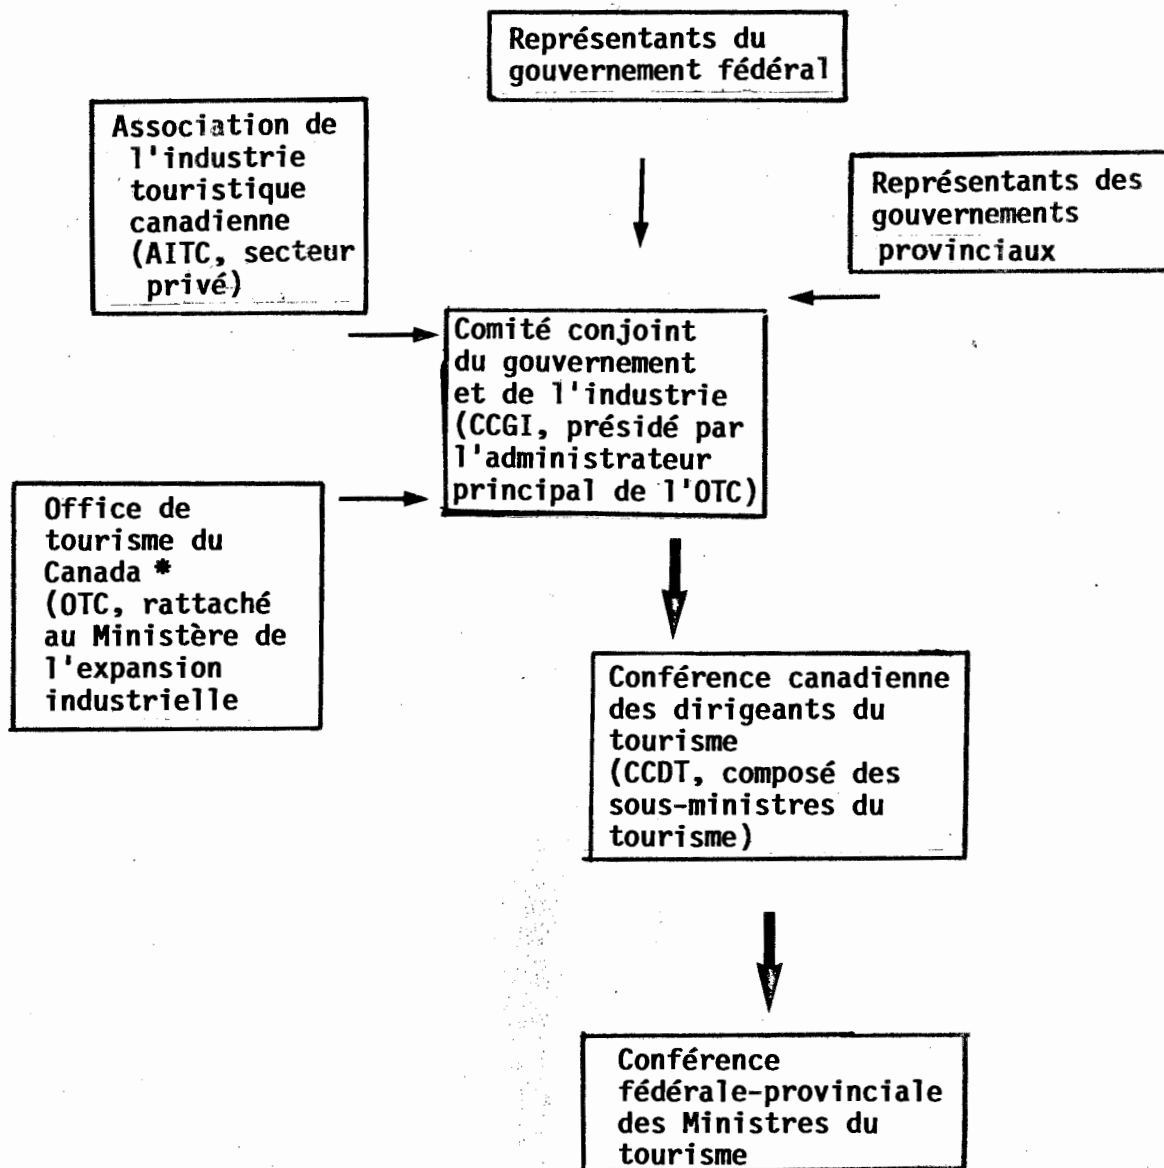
Représentants du gouvernement fédéral

Association de l'industrie touristique canadienne (AITC, secteur privé)

Représentants des gouvernements provinciaux

Comité conjoint du gouvernement et de l'industrie (CCGI, présidé par l'administrateur principal de l'OTC)

Office de tourisme du Canada * (OTC, rattaché au Ministère de l'expansion industrielle

Conférence canadienne des dirigeants du tourisme (CCDT, composé des sous-ministres du tourisme)

Conférence fédérale-provinciale des Ministres du tourisme